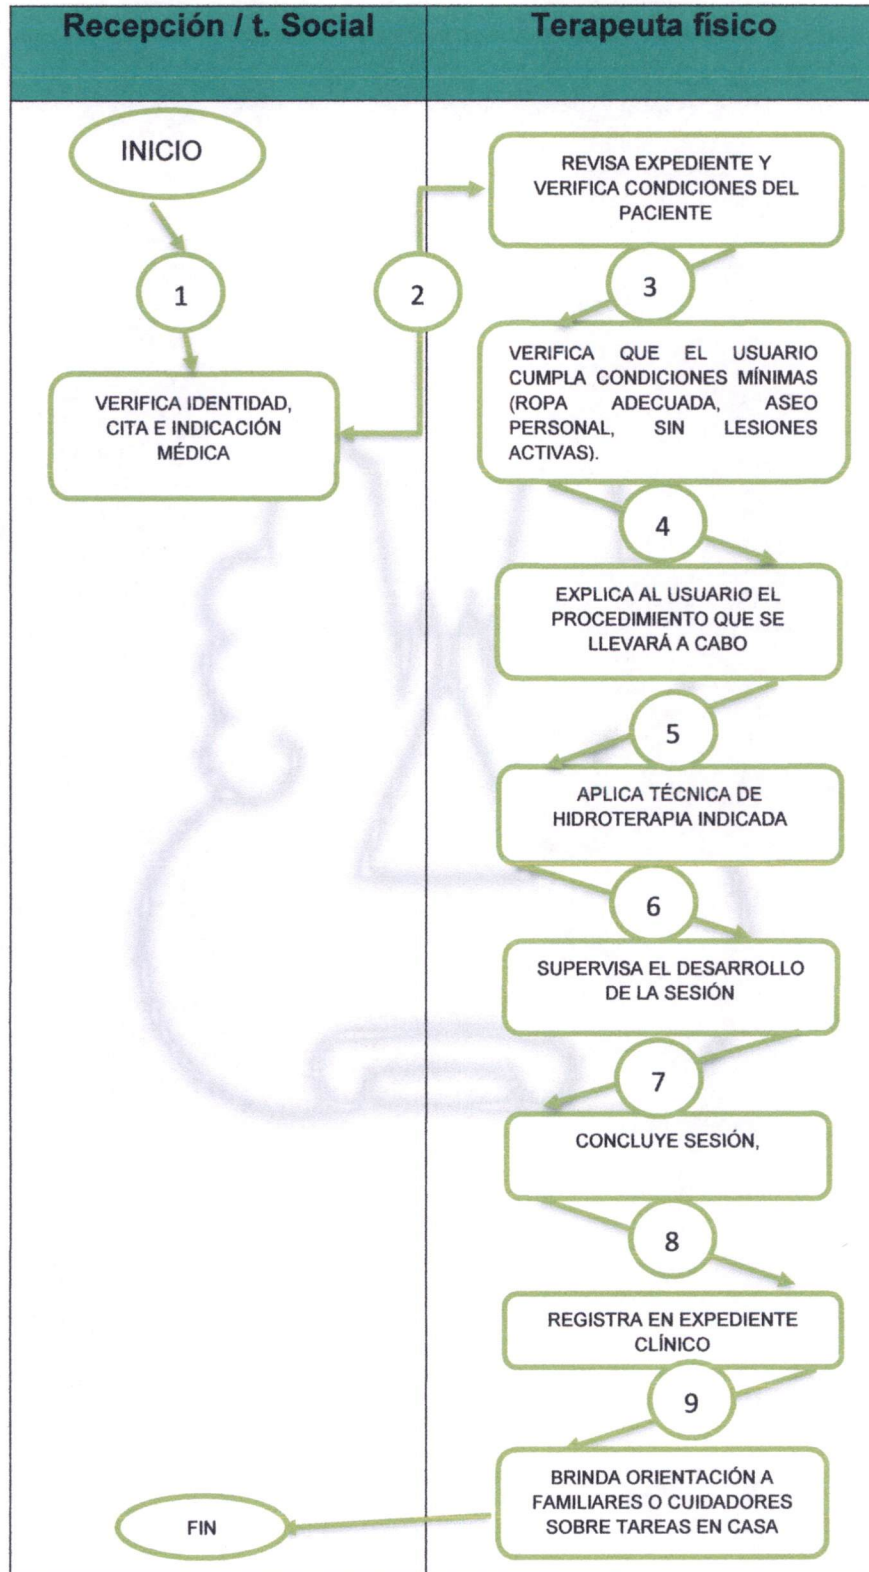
| Recepción / t. Social | Terapeuta físico |
|---|---|

INICIO

1

VERIFICA IDENTIDAD, CITA E INDICACIÓN MÉDICA

2

REVISA EXPEDIENTE Y VERIFICA CONDICIONES DEL PACIENTE

3

VERIFICA QUE EL USUARIO CUMPLA CONDICIONES MÍNIMAS (ROPA ADECUADA, ASEO PERSONAL, SIN LESIONES ACTIVAS).

4

EXPLICA AL USUARIO EL PROCEDIMIENTO QUE SE LLEVARÁ A CABO

5

APLICA TÉCNICA DE HIDROTERAPIA INDICADA

6

SUPERVISA EL DESARROLLO DE LA SESIÓN

7

CONCLUYE SESIÓN,

8

REGISTRA EN EXPEDIENTE CLÍNICO

9

BRINDA ORIENTACIÓN A FAMILIARES O CUIDADORES SOBRE TAREAS EN CASA

FIN